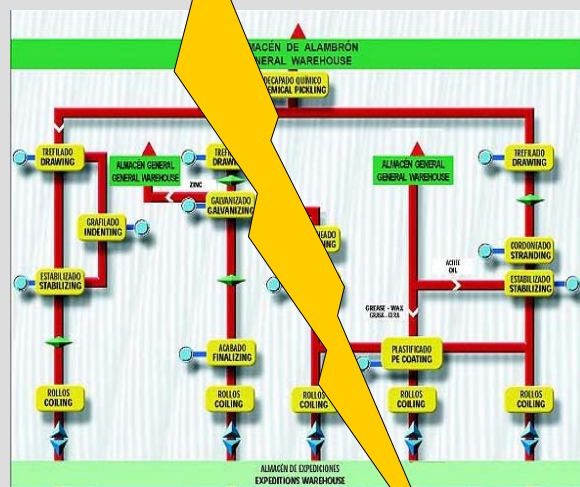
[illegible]LMACÉN DE ALAMBRÓN
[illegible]ENERAL WAREHOUSE

DECAPADO QUÍMICO
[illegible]EMICAL PICKLING

TREFILADO
DRAWING

ALMACÉN GENERAL
GENERAL WAREHOUSE

TREFI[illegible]
DRAW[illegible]

ZINC

GALVANIZADO
GALVANIZING

GRAFILADO
INDENTING

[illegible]ADO

ALMACÉN GENERAL
GENERAL WAREHOUSE

TREFILADO
DRAWING

CORDONEADO
STRANDING

ACEITE
OIL

ESTABILIZADO
STABILIZING

ESTABILIZADO
STABILIZING

GREASE - WAX
GRASA - CERA

PLASTIFICADO
PE COATING

ACABADO
FINALIZING

ROLLOS
COILING

ROLLOS
COILING

ROLLOS
COILING

ROLLOS
COILING

ROLLOS
COILING

ALMACÉN DE EXPEDICIONES
EXPEDITIONS WAREHOUSE